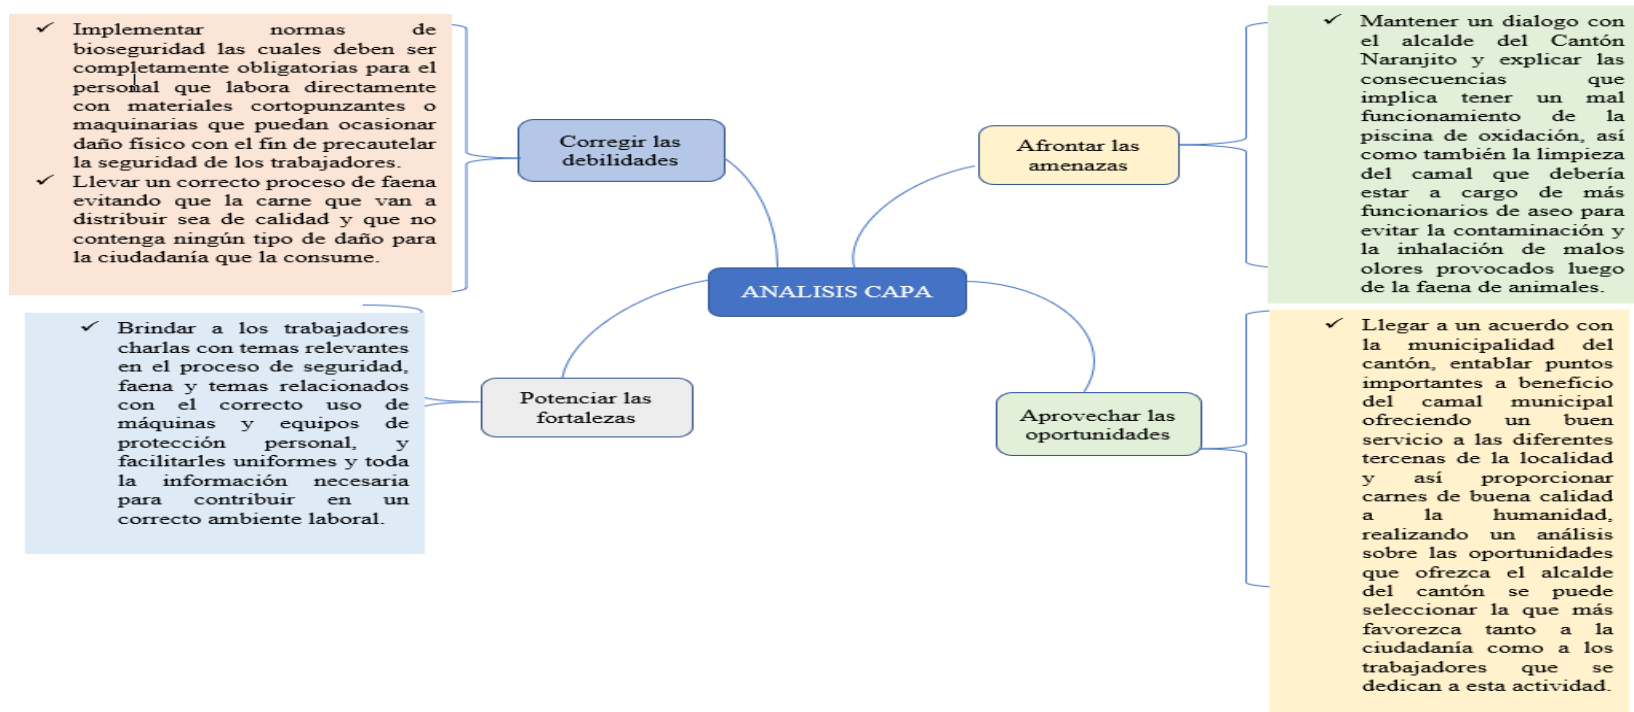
ANALISIS CAPA

Corregir las debilidades

✓ Implementar normas de bioseguridad las cuales deben ser completamente obligatorias para el personal que labora directamente con materiales cortopunzantes o maquinarias que puedan ocasionar daño físico con el fin de precautelar la seguridad de los trabajadores.
✓ Llevar un correcto proceso de faena evitando que la carne que van a distribuir sea de calidad y que no contenga ningún tipo de daño para la ciudadanía que la consume.

Afrontar las amenazas

✓ Mantener un dialogo con el alcalde del Cantón Naranjito y explicar las consecuencias que implica tener un mal funcionamiento de la piscina de oxidación, así como también la limpieza del camal que debería estar a cargo de más funcionarios de aseo para evitar la contaminación y la inhalación de malos olores provocados luego de la faena de animales.

Potenciar las fortalezas

✓ Brindar a los trabajadores charlas con temas relevantes en el proceso de seguridad, faena y temas relacionados con el correcto uso de máquinas y equipos de protección personal, y facilitarles uniformes y toda la información necesaria para contribuir en un correcto ambiente laboral.

Aprovechar las oportunidades

✓ Llegar a un acuerdo con la municipalidad del cantón, entablar puntos importantes a beneficio del camal municipal ofreciendo un buen servicio a las diferentes tercenas de la localidad y así proporcionar carnes de buena calidad a la humanidad, realizando un análisis sobre las oportunidades que ofrezca el alcalde del cantón se puede seleccionar la que más favorezca tanto a la ciudadanía como a los trabajadores que se dedican a esta actividad.